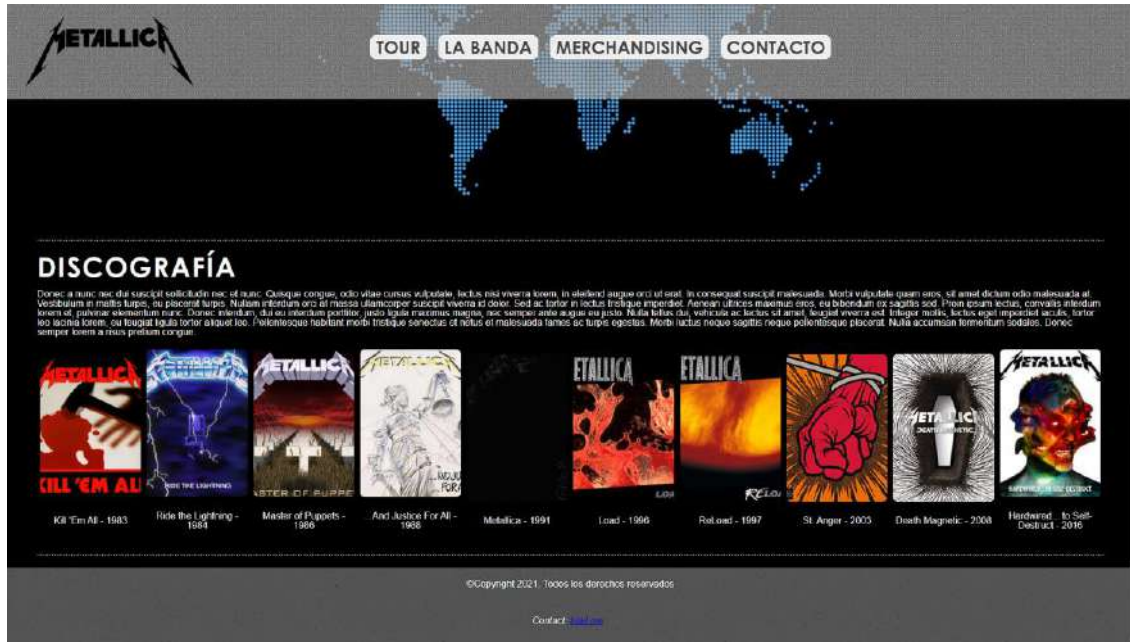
METALLICA

TOUR LA BANDA MERCHANDISING CONTACTO

DISCOGRAFÍA

Donec a nunc nec dui suscipit sollicitudin nec et nunc. Quisque congue, odio vitae cursus vulputate, lectus nisi viverra lorem, in eleifend augue orci ut erat. In consequat suscipit malesuada. Morbi vulputate quam eros, sit amet dictum odio malesuada at. Vestibulum in mattis turpis, eu placerat turpis. Nullam interdum orci at massa ullamcorper suscipit viverra id dolor. Sed ac tortor in lectus tristique imperdiet. Aenean ultrices maximus eros, eu bibendum ex sagittis sed. Proin ipsum lectus, convallis interdum lorem et, pulvinar elementum nunc. Donec interdum, dui eu interdum porttitor, justo ligula maximus magna, nec semper ante augue eu justo. Nulla tellus dui, vehicula ac lectus sit amet, feugiat viverra est. Integer mollis, lectus eget imperdiet iaculis, tortor leo lacinia lorem, eu feugiat ligula tortor aliquet leo. Pellentesque habitant morbi tristique senectus et netus et malesuada fames ac turpis egestas. Morbi luctus neque sagittis neque pellentesque placerat. Nulla accumsan fermentum sodales. Donec semper lorem a risus pretium congue.

Kill 'Em All - 1983

Ride the Lightning - 1984

Master of Puppets - 1986

And Justice For All - 1988

Metallica - 1991

Load - 1996

ReLoad - 1997

St. Anger - 2003

Death Magnetic - 2008

Hardwired ... to Self-Destruct - 2016

©Copyright 2021. Todos los derechos reservados

Contact: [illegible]